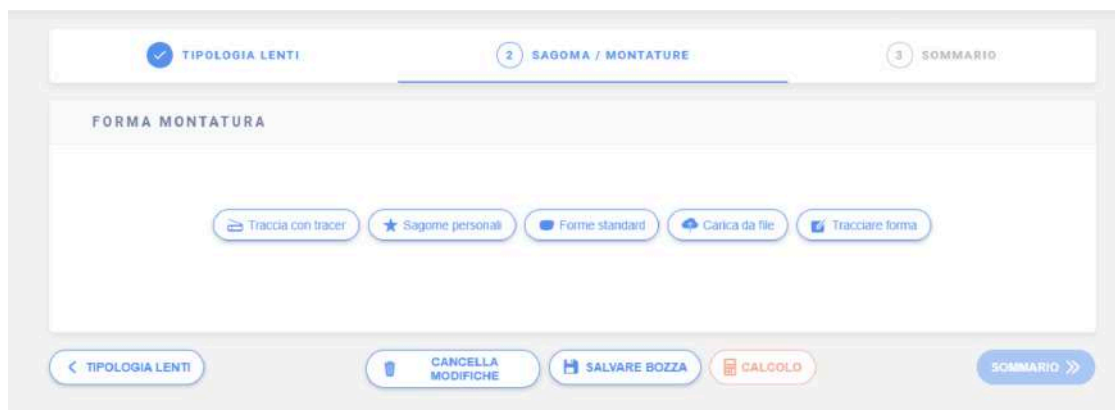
TIPOLOGIA LENTI

2 SAGOMA / MONTATURE

3 SOMMARIO

FORMA MONTATURA

Traccia con tracer

Sagome personali

Forme standard

Carica da file

Tracciare forma

TIPOLOGIA LENTI

CANCELLA MODIFICHE

SALVARE BOZZA

CALCOLO

SOMMARIO